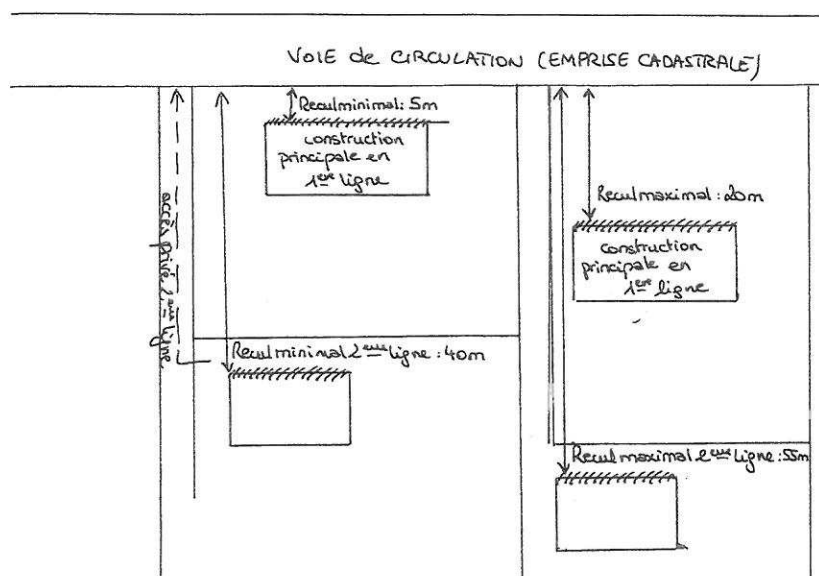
VOIE de CIRCULATION (EMPRISE CADASTRALE)

Reculminimal: 5m

construction principale en 1$^{re}$ ligne

accès privé 2$^{ème}$ ligne

Reculmaximal: 20m

construction principale en 1$^{re}$ ligne

Reculminimal 2$^{ème}$ ligne: 40m

Reculmaximal 2$^{ème}$ ligne: 55m